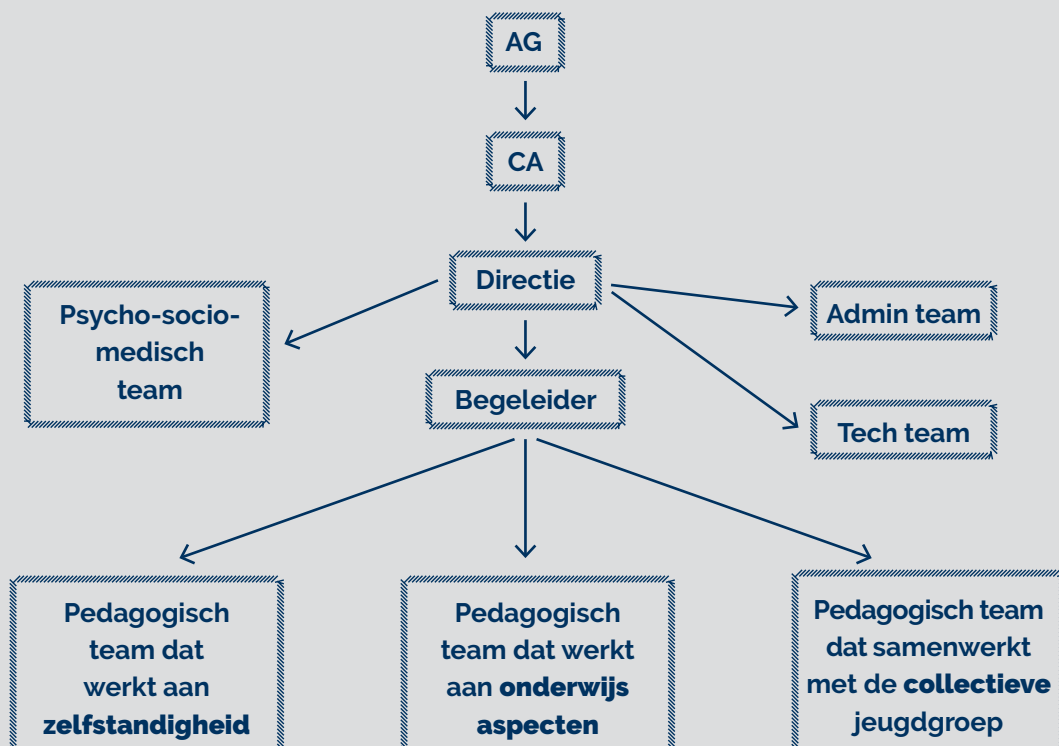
AG

CA

Directie

Psycho-socio-medisch team

Admin team

Begeleider

Tech team

Pedagogisch team dat werkt aan zelfstandigheid

Pedagogisch team dat werkt aan onderwijs aspecten

Pedagogisch team dat samenwerkt met de collectieve jeugdgroep